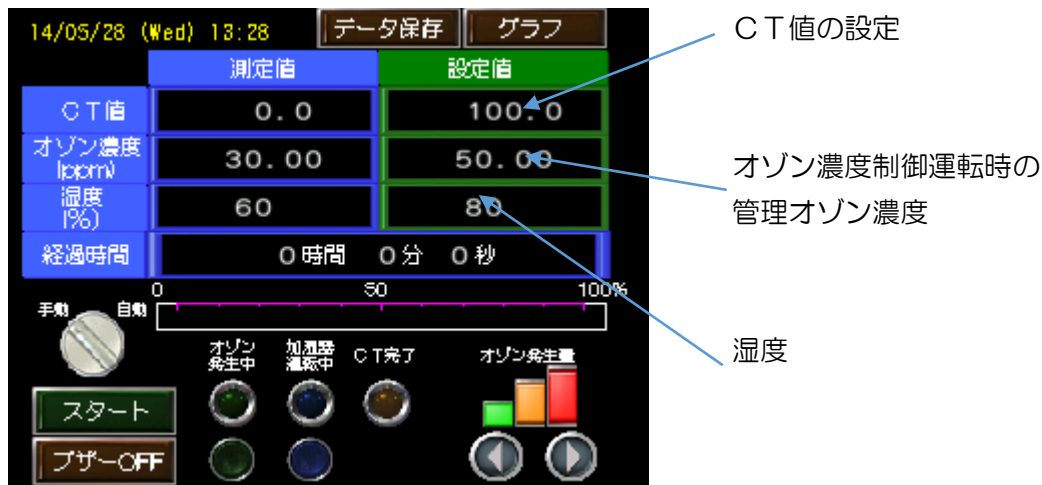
14/05/28 (Wed) 13:28

データ保存

グラフ

| | 測定値 | 設定値 |
|---|---|---|
| CT値 | 0.0 | 100.0 |
| オゾン濃度 (ppm) | 30.00 | 50.00 |
| 湿度 (%) | 60 | 80 |
| 経過時間 | 0時間 0分 0秒 | |

0 50 100%

手動 自動

オゾン発生中

加湿器運転中

CT完了

オゾン発生量

スタート

ブザーOFF

CT値の設定

オゾン濃度制御運転時の管理オゾン濃度

湿度